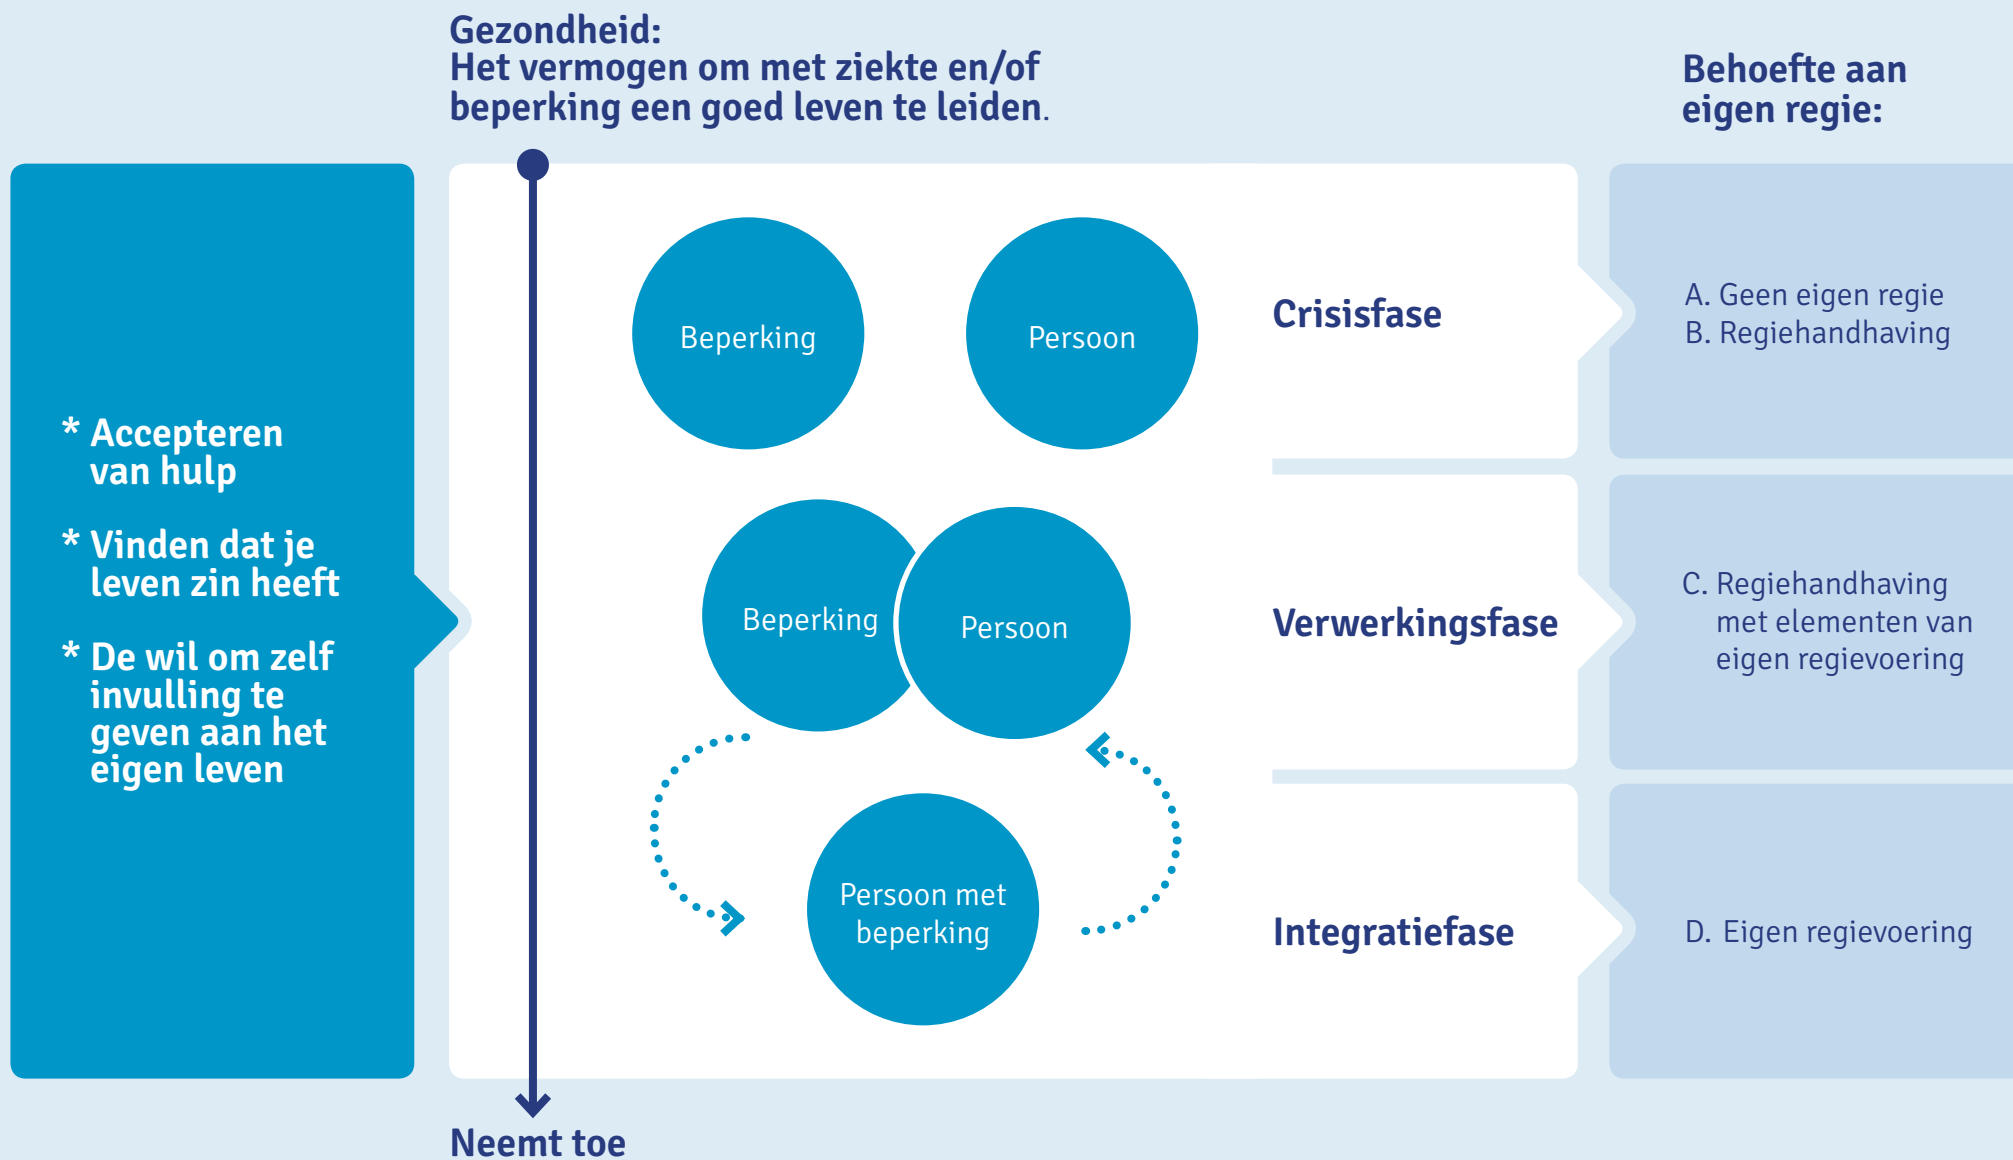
Gezondheid:
Het vermogen om met ziekte en/of beperking een goed leven te leiden.

Behoefte aan eigen regie:

* Accepteren van hulp

* Vinden dat je leven zin heeft

* De wil om zelf invulling te geven aan het eigen leven

Beperking

Persoon

Crisisfase

A. Geen eigen regie
B. Regiehandhaving

Beperking

Persoon

Verwerkingsfase

C. Regiehandhaving met elementen van eigen regievoering

Persoon met beperking

Integratiefase

D. Eigen regievoering

Neemt toe